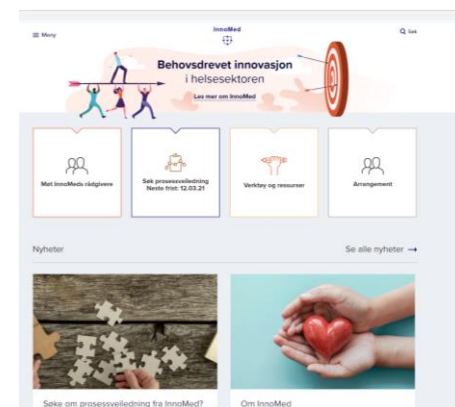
☰ Meny

InnoMed

Q Søk

Behovsdrevet innovasjon
i helsesektoren

Les mer om InnoMed

Møt InnoMeds rådgivere

Søk prosessveiledning
Neste frist: 12.03.21

Verktøy og ressurser

Arrangement

Nyheter

Se alle nyheter →

Søke om prosessveiledning fra InnoMed?

Om InnoMed